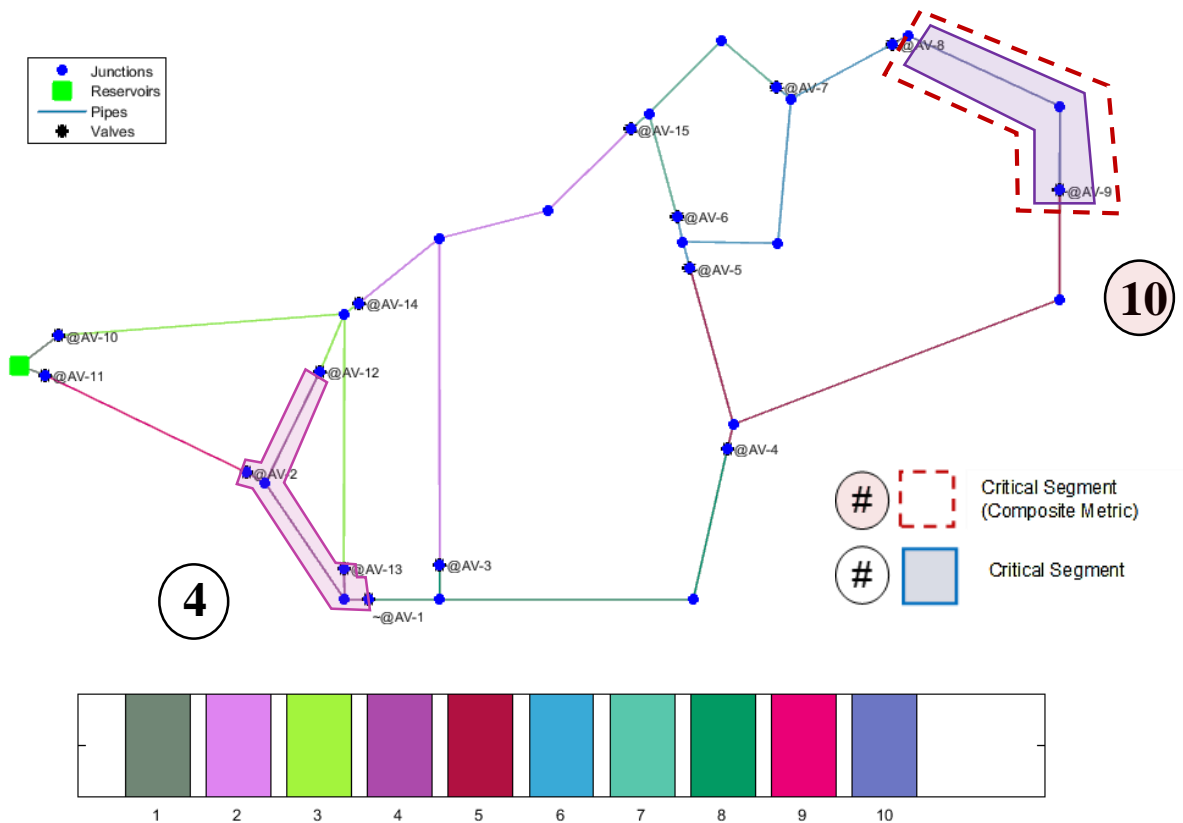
Junctions
Reservoirs
Pipes
Valves

@AV-8
@AV-7
@AV-15
@AV-9
@AV-6
@AV-5
10
@AV-14
@AV-10
@AV-11
@AV-12
@AV-4
@AV-2
@AV-13
@AV-3
~@AV-1
4

#
Critical Segment (Composite Metric)
#
Critical Segment

1 2 3 4 5 6 7 8 9 10